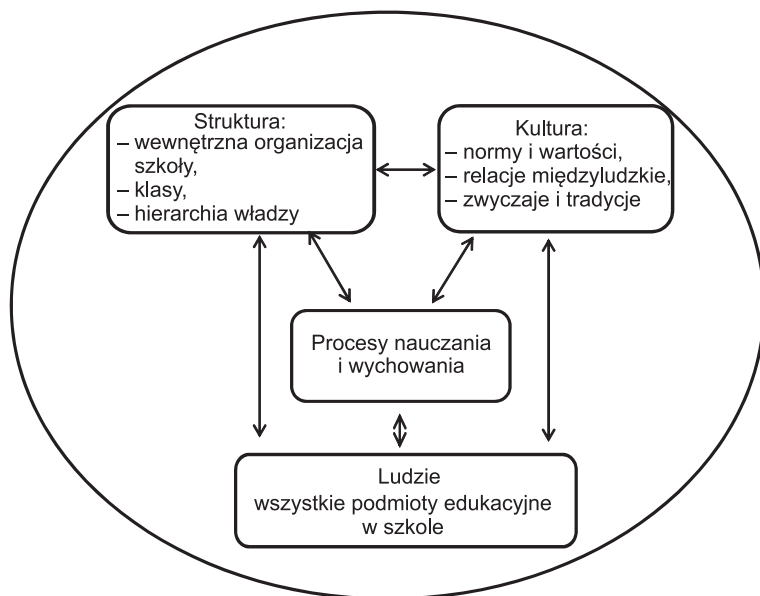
Struktura:
– wewnętrzna organizacja szkoły,
– klasy,
– hierarchia władzy

Kultura:
– normy i wartości,
– relacje międzyludzkie,
– zwyczaje i tradycje

Procesy nauczania i wychowania

Ludzie
wszystkie podmioty edukacyjne w szkole